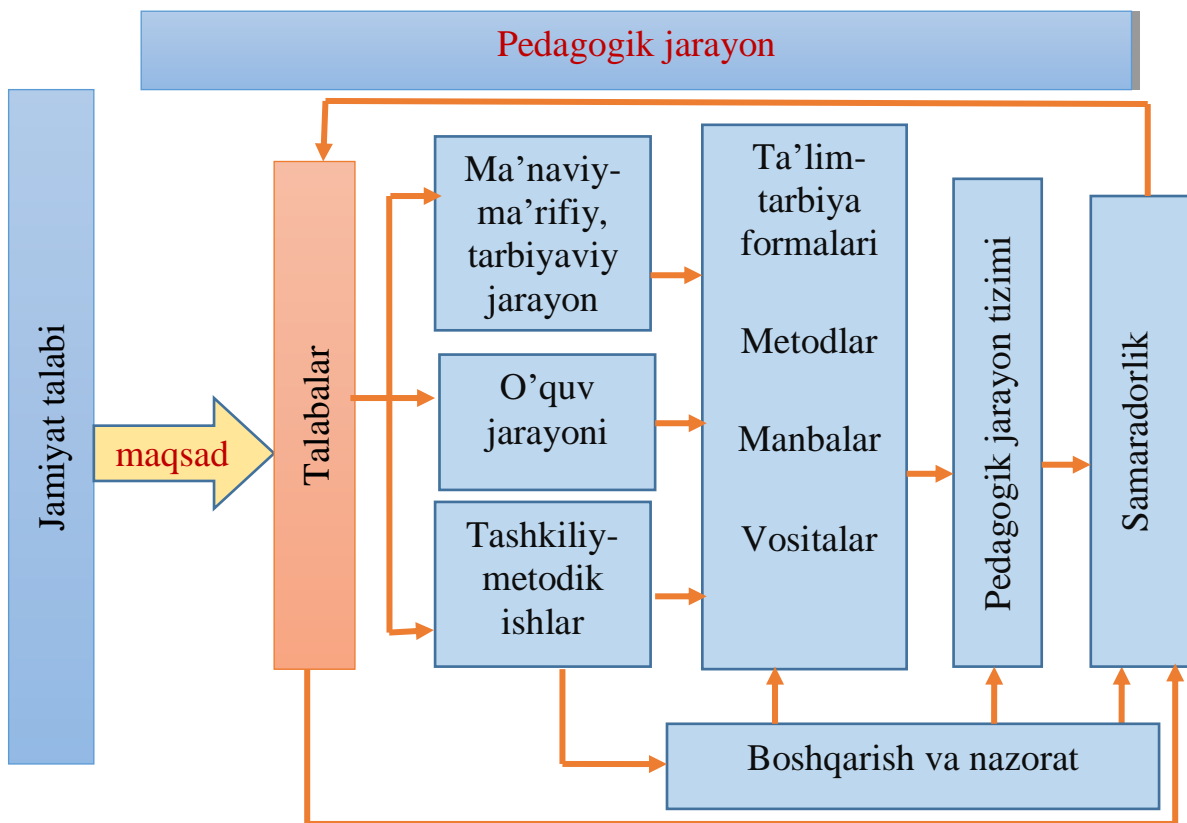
Pedagogik jarayon

Jamiyat talabi

maqsad

Talabalar

Ma’naviy-ma’rifiy, tarbiyaviy jarayon

O’quv jarayoni

Tashkiliy-metodik ishlar

Ta’lim-tarbiya formalari

Metodlar

Manbalar

Vositalar

Pedagogik jarayon tizimi

Samaradorlik

Boshqarish va nazorat